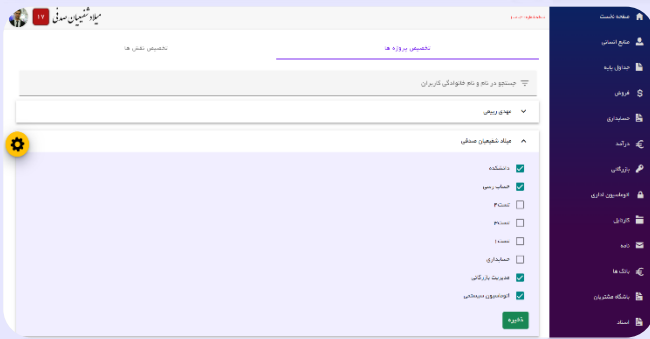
میلاد شفیعیان صدقی ۱۷

صفحه نخست
منابع انسانی
جداول پایه
فروش
حسابداری
درآمد
بازرگانی
اتوماسیون اداری
کارتابل
دبیره
بانک ها
باشگاه مشتریان
اسناد

تخصیص پروژه ها
تخصیص نقش ها

جستجو در نام و نام خانوادگی کاربران

مهدی ربیعی

میلاد شفیعیان صدقی

دانشکده
حساب رسی
تست۳
تست۶
تست۱۰
حسابداری
مدیریت بازرگانی
اتوماسیون دبیرخانه

ذخیره